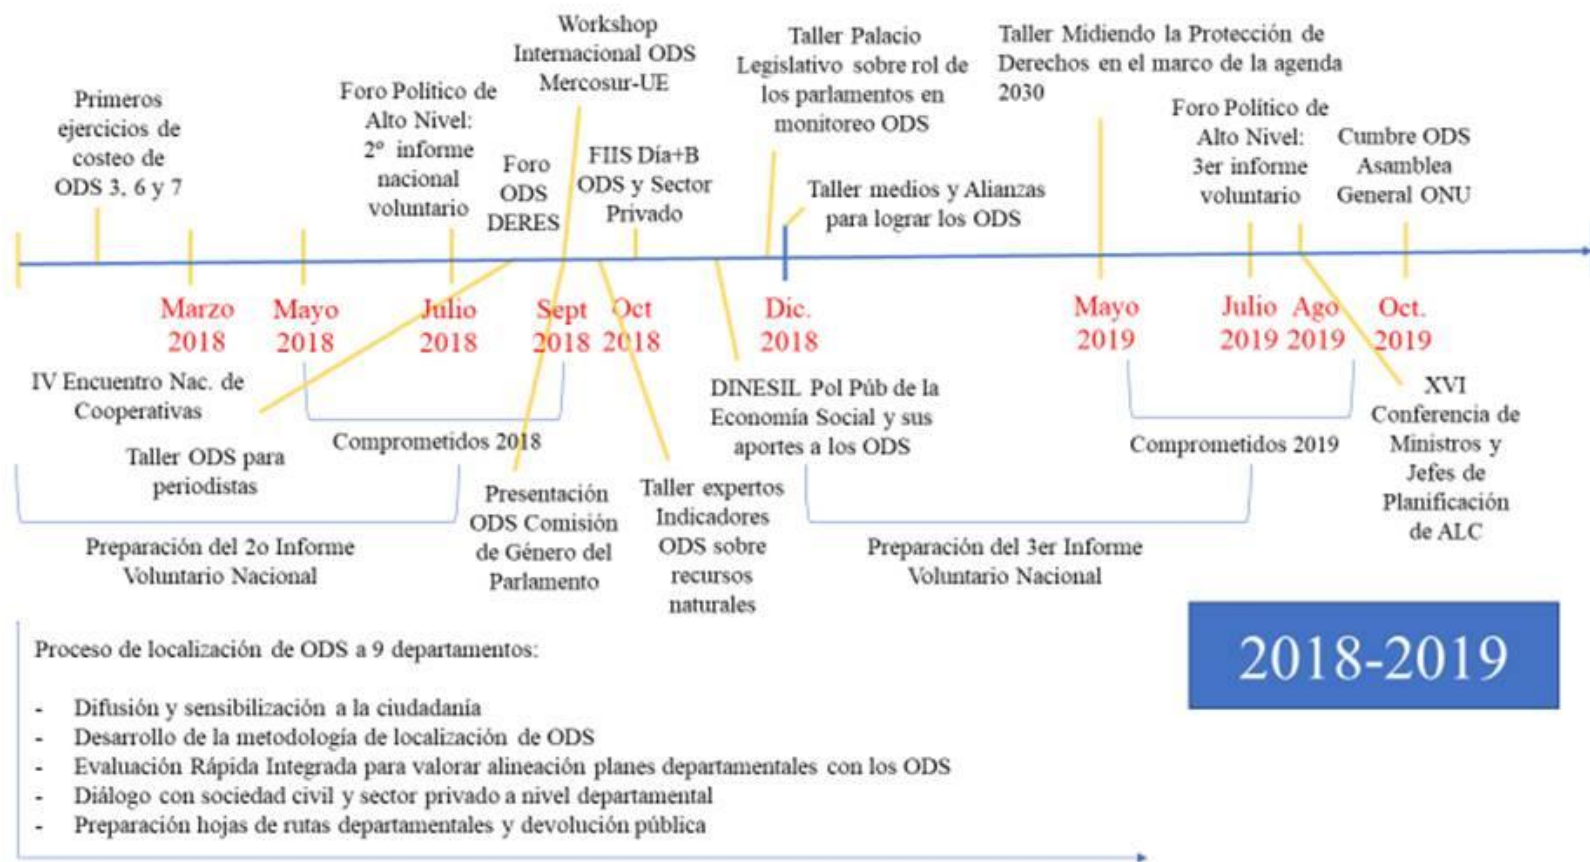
Workshop Internacional ODS Mercosur-UE

Taller Palacio Legislativo sobre rol de los parlamentos en monitoreo ODS

Taller Midiendo la Protección de Derechos en el marco de la agenda 2030

Primeros ejercicios de costeo de ODS 3, 6 y 7

Foro Político de Alto Nivel: 2° informe nacional voluntario

Foro ODS DERES

FIIS Día+B ODS y Sector Privado

Taller medios y Alianzas para lograr los ODS

Foro Político de Alto Nivel: 3er informe voluntario

Cumbre ODS Asamblea General ONU

Marzo 2018

Mayo 2018

Julio 2018

Sept 2018

Oct 2018

Dic. 2018

Mayo 2019

Julio 2019

Ago 2019

Oct. 2019

IV Encuentro Nac. de Cooperativas

Comprometidos 2018

Taller ODS para periodistas

DINESIL Pol Púb de la Economía Social y sus aportes a los ODS

Comprometidos 2019

XVI Conferencia de Ministros y Jefes de Planificación de ALC

Presentación ODS Comisión de Género del Parlamento

Taller expertos Indicadores ODS sobre recursos naturales

Preparación del 2o Informe Voluntario Nacional

Preparación del 3er Informe Voluntario Nacional

Proceso de localización de ODS a 9 departamentos:

- Difusión y sensibilización a la ciudadanía
- Desarrollo de la metodología de localización de ODS
- Evaluación Rápida Integrada para valorar alineación planes departamentales con los ODS
- Diálogo con sociedad civil y sector privado a nivel departamental
- Preparación hojas de rutas departamentales y devolución pública

2018-2019